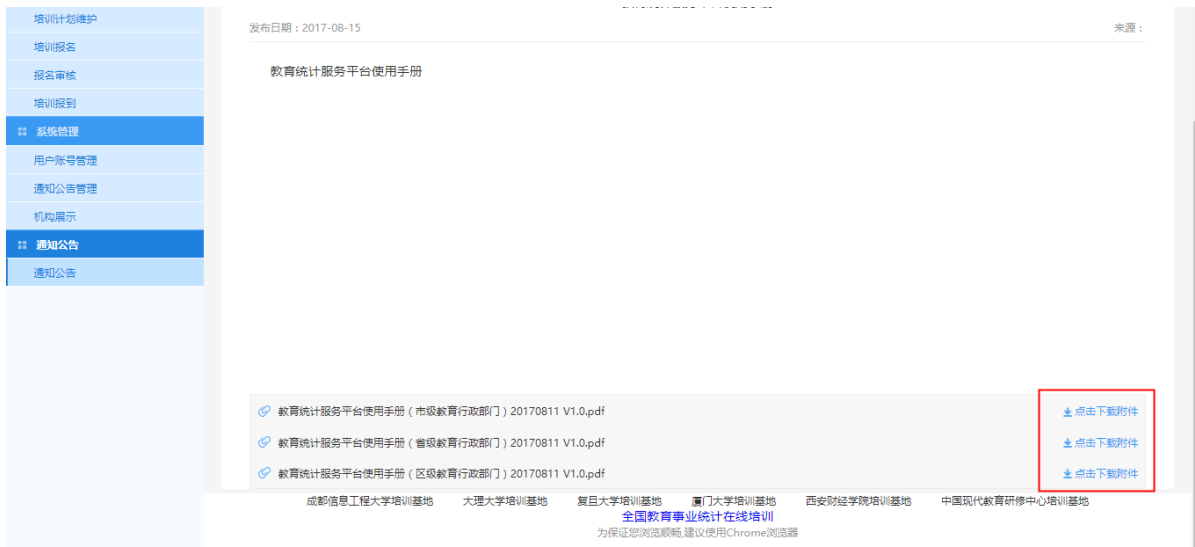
培训计划维护
培训报名
报名审核
培训报到
系统管理
用户账号管理
通知公告管理
机构展示
通知公告
通知公告

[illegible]

发布日期：2017-08-15

来源：

教育统计服务平台使用手册

教育统计服务平台使用手册（市级教育行政部门）20170811 V1.0.pdf
点击下载附件

教育统计服务平台使用手册（省级教育行政部门）20170811 V1.0.pdf
点击下载附件

教育统计服务平台使用手册（区级教育行政部门）20170811 V1.0.pdf
点击下载附件

成都信息工程大学培训基地 大理大学培训基地 复旦大学培训基地 厦门大学培训基地 西安财经学院培训基地 中国现代教育研修中心培训基地
全国教育事业统计在线培训
为保证您浏览顺畅,建议使用Chrome浏览器